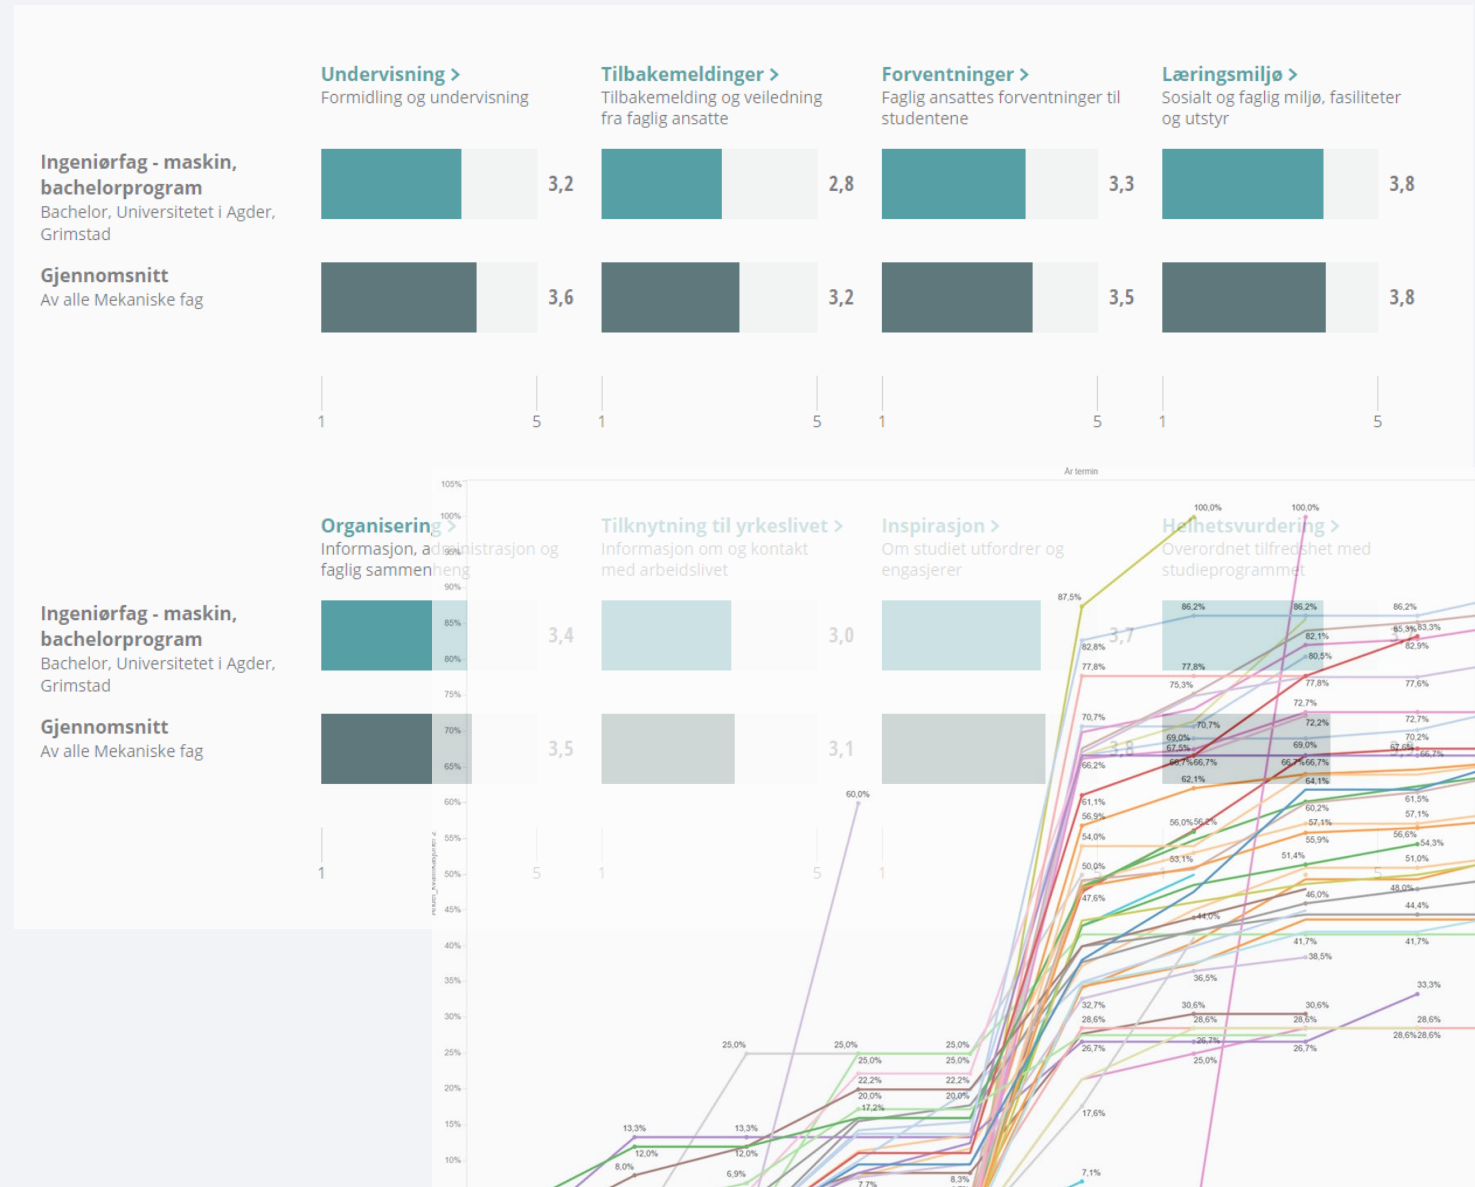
Undervisning >
Formidling og undervisning

Tilbakemeldinger >
Tilbakemelding og veiledning fra faglig ansatte

Forventninger >
Faglig ansattes forventninger til studentene

Læringsmiljø >
Sosialt og faglig miljø, fasiliteter og utstyr

Ingeniørfag - maskin, bachelorprogram
Bachelor, Universitetet i Agder, Grimstad

3,2 2,8 3,3 3,8

Gjennomsnitt
Av alle Mekaniske fag

3,6 3,2 3,5 3,8

1 5 1 5 1 5 1 5

Organisering >
Informasjon, administrasjon og faglig sammenheng

Tilknytning til yrkeslivet >
Informasjon om og kontakt med arbeidslivet

Inspirasjon >
Om studiet utfordrer og engasjerer

Helhetsvurdering >
Overordnet tilfredshet med studieprogrammet

Ingeniørfag - maskin, bachelorprogram
Bachelor, Universitetet i Agder, Grimstad

3,4 3,0 3,7

Gjennomsnitt
Av alle Mekaniske fag

3,5 3,1 3,8

1 5 1 5 1

År termin

105% 100% 95% 90% 85% 80% 75% 70% 65% 60% 55% 50% 45% 40% 35% 30% 25% 20% 15% 10%

100,0% 100,0% 87,5% 86,2% 86,2% 86,2% 85,3% 83,3% 82,8% 82,1% 82,9% 80,5% 77,8% 77,8% 77,8% 77,6% 75,3% 72,7% 70,7% 70,7% 72,2% 72,7% 70,2% 69,0% 69,0% 67,5% 66,7% 66,7% 66,7% 66,7% 66,2% 62,1% 64,1% 61,1% 61,5% 60,0% 60,2% 56,9% 56,0% 56,2% 57,1% 57,1% 56,6% 54,0% 55,9% 54,3% 53,1% 51,4% 51,0% 50,0% 47,6% 48,0% 46,0% 44,4% 44,0% 41,7% 41,7% 38,5% 36,5% 33,3% 32,7% 30,6% 30,6% 28,6% 28,6% 28,6% 28,6% 28,6% 26,7% 26,7% 26,7% 25,0% 25,0% 25,0% 25,0% 25,0% 25,0% 22,2% 22,2% 20,0% 20,0% 17,2% 17,6% 13,3% 13,3% 12,0% 12,0% 8,0% 6,9% 7,1% 8,3% 7,7%